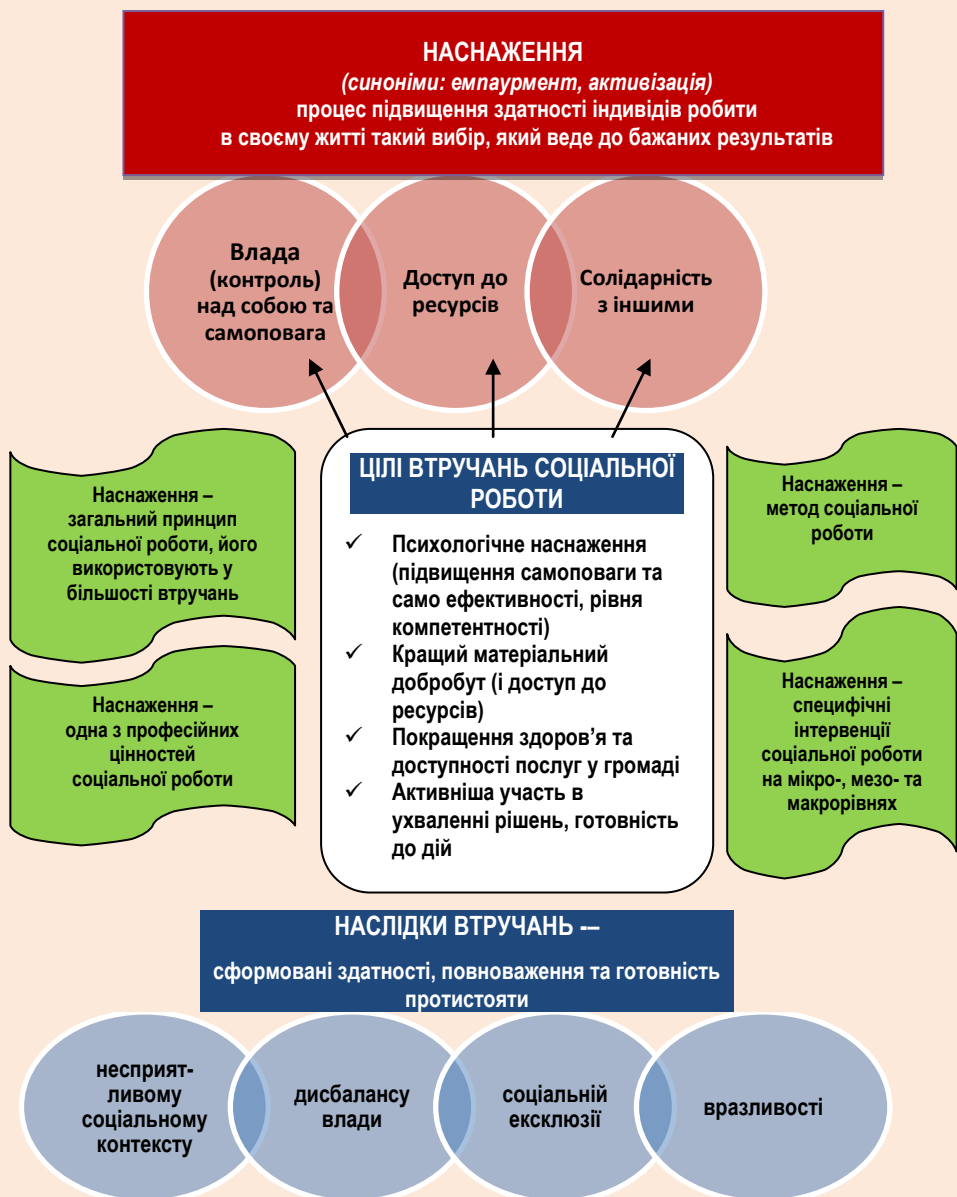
НАСНАЖЕННЯ
(синоніми: емпаурмент, активізація)
процес підвищення здатності індивідів робити в своєму житті такий вибір, який веде до бажаних результатів

Влада (контроль) над собою та самоповага

Доступ до ресурсів

Солідарність з іншими

Наснаження – загальний принцип соціальної роботи, його використовують у більшості втручань

Наснаження – одна з професійних цінностей соціальної роботи

ЦІЛІ ВТРУЧАНЬ СОЦІАЛЬНОЇ РОБОТИ

✓ Психологічне наснаження (підвищення самоповаги та само ефективності, рівня компетентності)
✓ Кращий матеріальний добробут (і доступ до ресурсів)
✓ Покращення здоров'я та доступності послуг у громаді
✓ Активніша участь в ухваленні рішень, готовність до дій

Наснаження – метод соціальної роботи

Наснаження – специфічні інтервенції соціальної роботи на мікро-, мезо- та макрорівнях

НАСЛІДКИ ВТРУЧАНЬ -–
сформовані здатності, повноваження та готовність протистояти

несприят-ливому соціальному контексту

дисбалансу влади

соціальній ексклюзії

вразливості